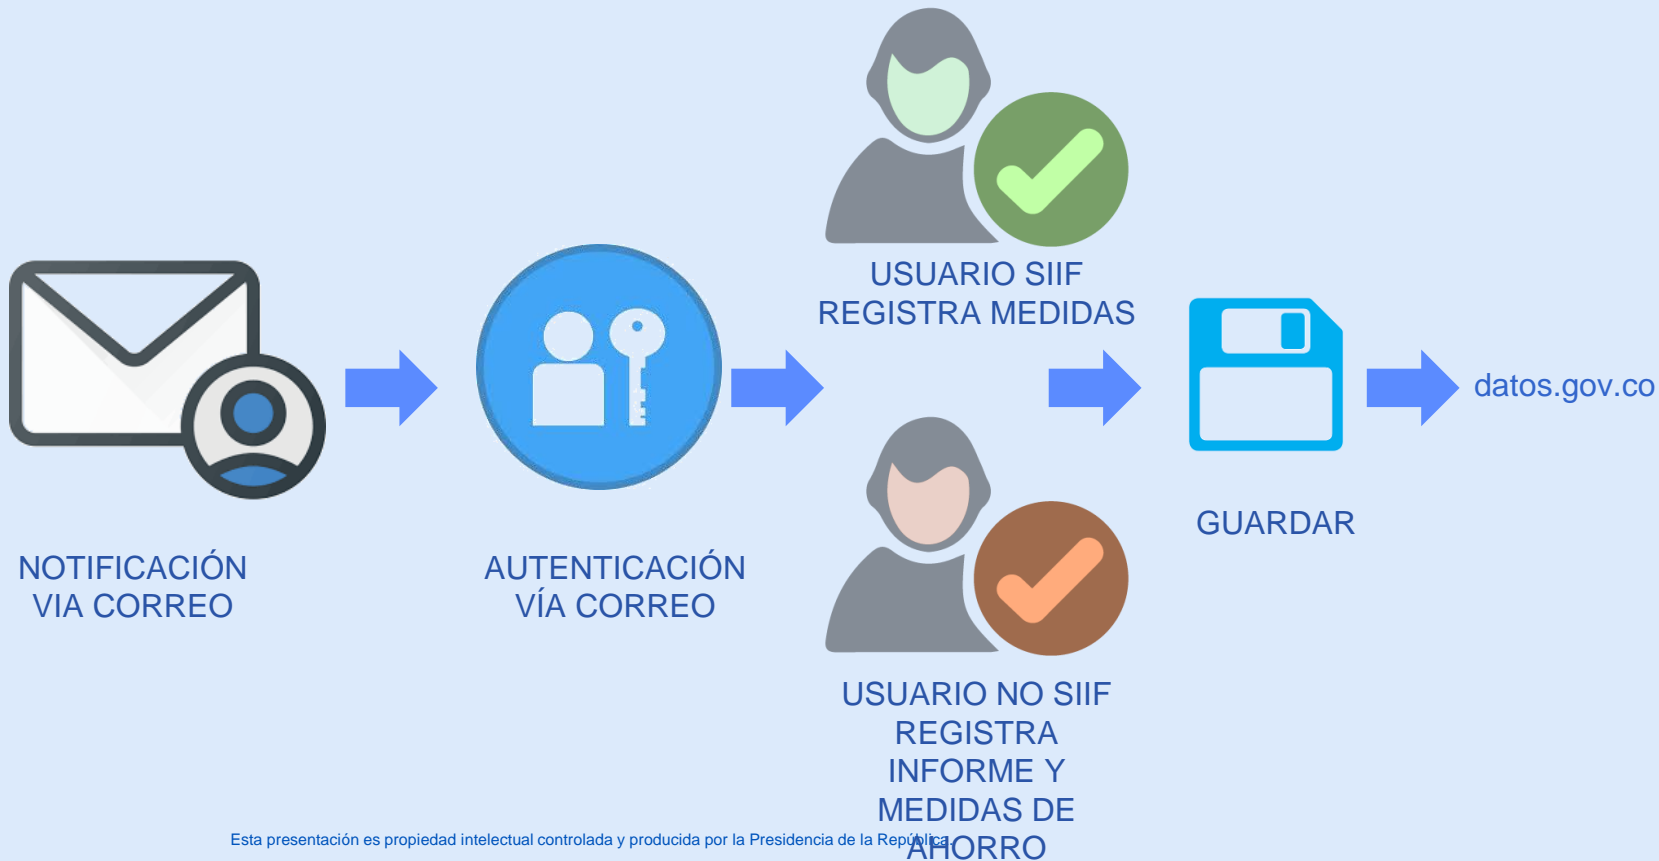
USUARIO SIIF REGISTRA MEDIDAS

NOTIFICACIÓN VIA CORREO

AUTENTICACIÓN VÍA CORREO

GUARDAR

datos.gov.co

USUARIO NO SIIF REGISTRA INFORME Y MEDIDAS DE AHORRO

Esta presentación es propiedad intelectual controlada y producida por la Presidencia de la República.